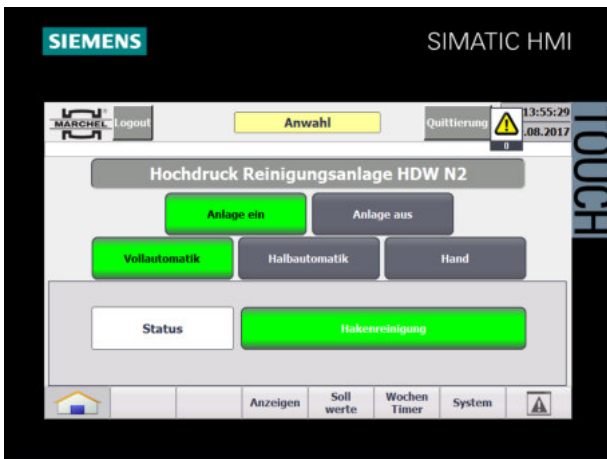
SIEMENS

SIMATIC HMI

MARCHEL Logout

Anwahl

Quittierung

0

13:55:29
.08.2017

TOUCH

Hochdruck Reinigungsanlage HDW N2

Anlage ein

Anlage aus

Vollautomatik

Halbautomatik

Hand

Status

Hakenreinigung

Anzeigen

Soll werte

Wochen Timer

System